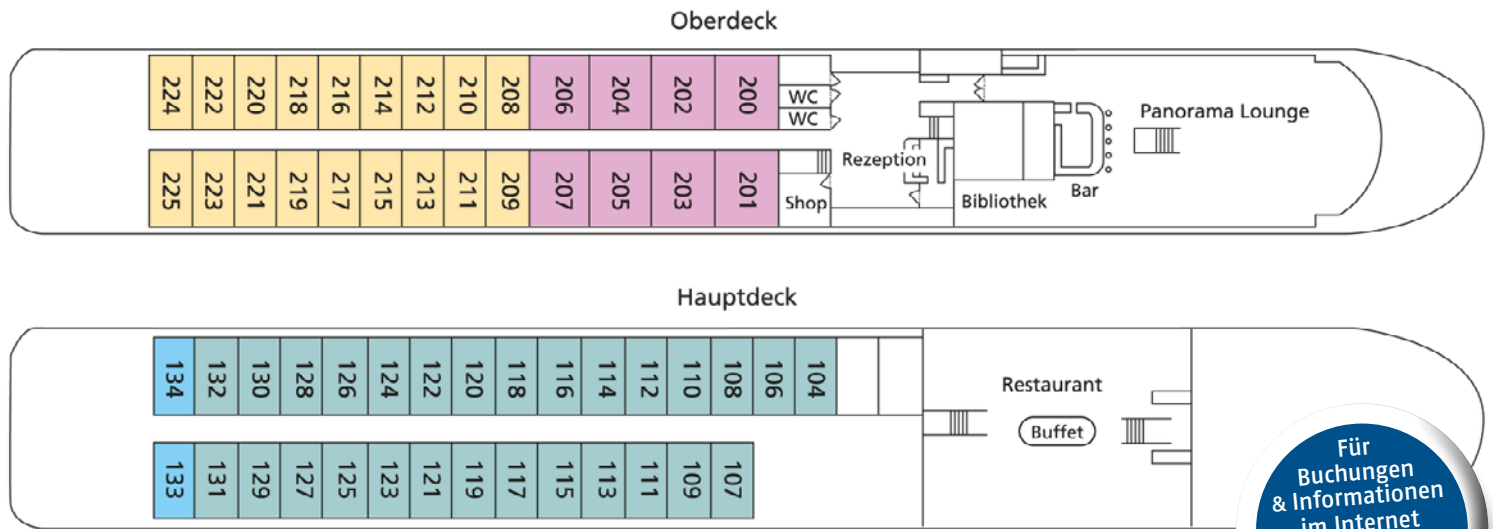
Oberdeck

224 222 220 218 216 214 212 210 208 206 204 202 200

WC
WC

225 223 221 219 217 215 213 211 209 207 205 203 201

Shop

Rezeption

Bibliothek

Bar

Panorama Lounge

Hauptdeck

134 132 130 128 126 124 122 120 118 116 114 112 110 108 106 104

133 131 129 127 125 123 121 119 117 115 113 111 109 107

Restaurant

Buffet

Für Buchungen & Informationen im Internet